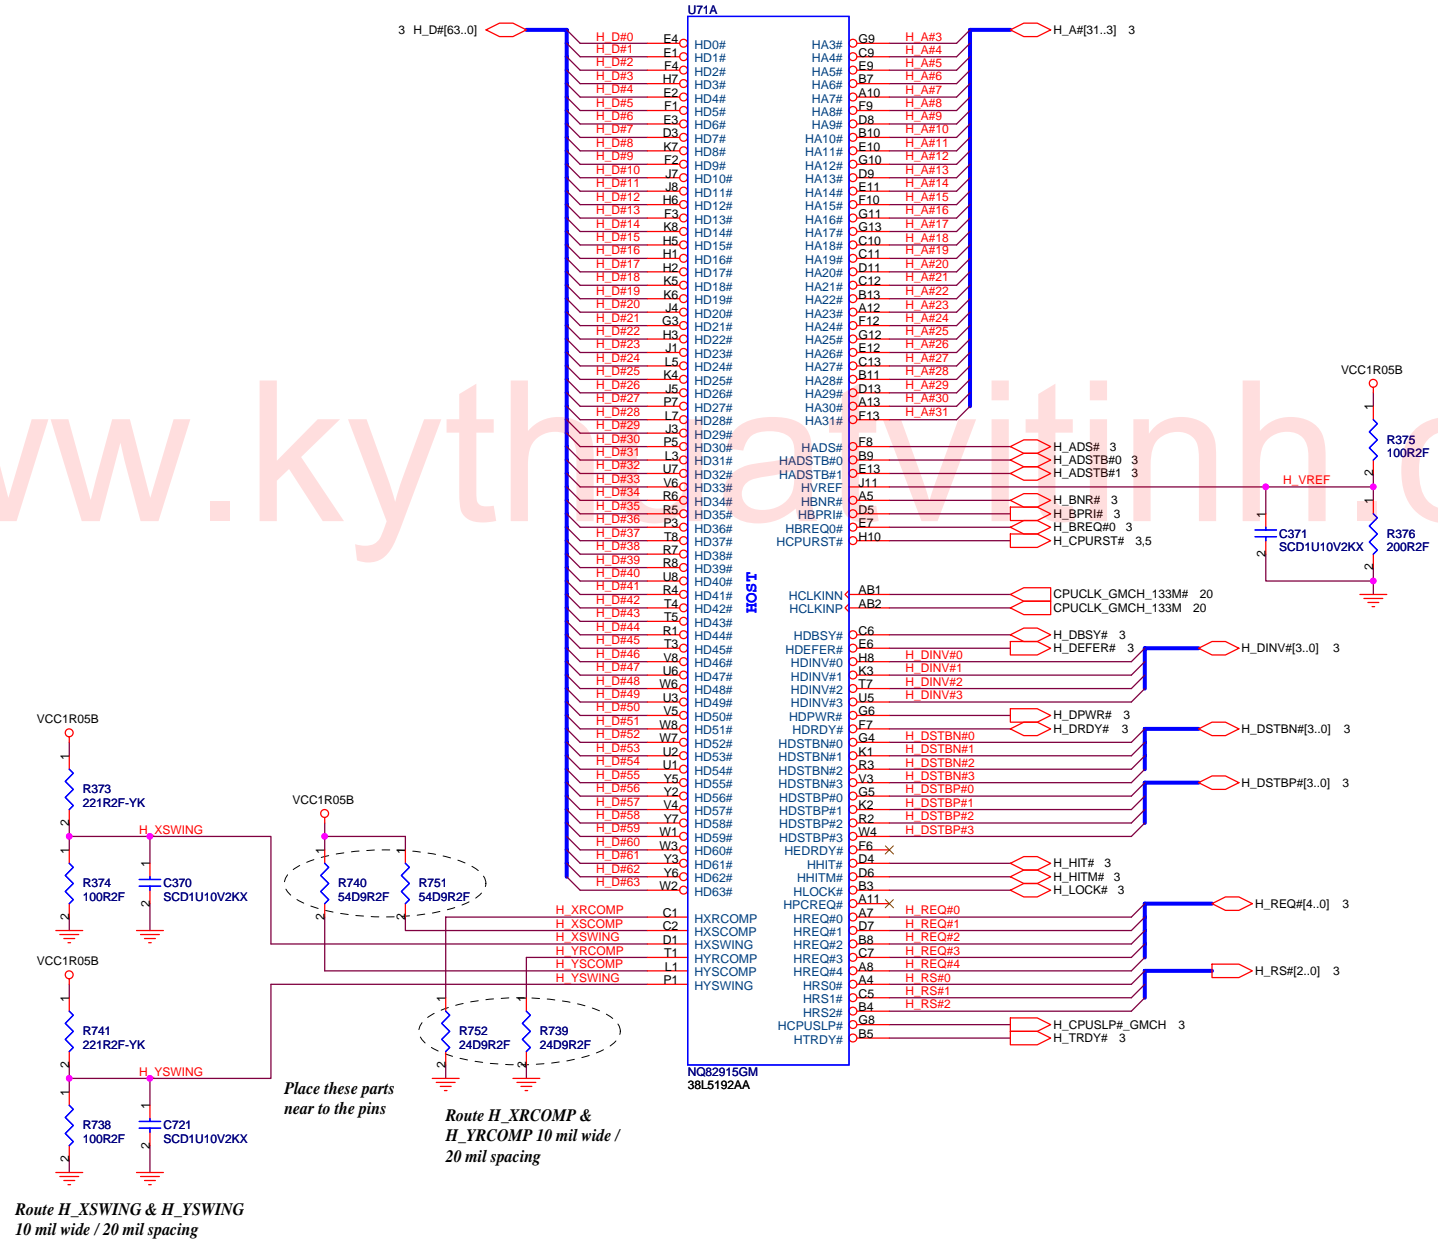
U71A

3 H_D#[63..0]

H_D#0 E4 HD0#
H_D#1 E1 HD1#
H_D#2 F4 HD2#
H_D#3 H7 HD3#
H_D#4 E2 HD4#
H_D#5 F1 HD5#
H_D#6 E3 HD6#
H_D#7 D3 HD7#
H_D#8 K7 HD8#
H_D#9 F2 HD9#
H_D#10 J7 HD10#
H_D#11 J8 HD11#
H_D#12 H6 HD12#
H_D#13 F3 HD13#
H_D#14 K8 HD14#
H_D#15 H5 HD15#
H_D#16 H1 HD16#
H_D#17 H2 HD17#
H_D#18 K5 HD18#
H_D#19 K6 HD19#
H_D#20 J4 HD20#
H_D#21 G3 HD21#
H_D#22 H3 HD22#
H_D#23 J1 HD23#
H_D#24 L5 HD24#
H_D#25 K4 HD25#
H_D#26 J5 HD26#
H_D#27 P7 HD27#
H_D#28 L7 HD28#
H_D#29 J3 HD29#
H_D#30 P5 HD30#
H_D#31 L3 HD31#
H_D#32 U7 HD32#
H_D#33 V6 HD33#
H_D#34 R6 HD34#
H_D#35 R5 HD35#
H_D#36 P3 HD36#
H_D#37 T8 HD37#
H_D#38 R7 HD38#
H_D#39 R8 HD39#
H_D#40 U8 HD40#
H_D#41 R4 HD41#
H_D#42 T4 HD42#
H_D#43 T5 HD43#
H_D#44 R1 HD44#
H_D#45 T3 HD45#
H_D#46 V8 HD46#
H_D#47 U6 HD47#
H_D#48 W6 HD48#
H_D#49 U3 HD49#
H_D#50 V5 HD50#
H_D#51 W8 HD51#
H_D#52 W7 HD52#
H_D#53 U2 HD53#
H_D#54 U1 HD54#
H_D#55 Y5 HD55#
H_D#56 Y2 HD56#
H_D#57 V4 HD57#
H_D#58 Y7 HD58#
H_D#59 W1 HD59#
H_D#60 W3 HD60#
H_D#61 Y3 HD61#
H_D#62 Y6 HD62#
H_D#63 W2 HD63#

HOST

H_A#[31..3] 3

HA3# G9 H_A#3
HA4# C9 H_A#4
HA5# E9 H_A#5
HA6# B7 H_A#6
HA7# A10 H_A#7
HA8# F9 H_A#8
HA9# D8 H_A#9
HA10# B10 H_A#10
HA11# E10 H_A#11
HA12# G10 H_A#12
HA13# D9 H_A#13
HA14# E11 H_A#14
HA15# F10 H_A#15
HA16# G11 H_A#16
HA17# G13 H_A#17
HA18# C10 H_A#18
HA19# C11 H_A#19
HA20# D11 H_A#20
HA21# C12 H_A#21
HA22# B13 H_A#22
HA23# A12 H_A#23
HA24# F12 H_A#24
HA25# G12 H_A#25
HA26# E12 H_A#26
HA27# C13 H_A#27
HA28# B11 H_A#28
HA29# D13 H_A#29
HA30# A13 H_A#30
HA31# F13 H_A#31

HADS# F8 H_ADS# 3
HADSTB#0 B9 H_ADSTB#0 3
HADSTB#1 E13 H_ADSTB#1 3
HVREF J11 H_VREF
HBNR# A5 H_BNR# 3
HBPRI# D5 H_BPRI# 3
HBREQ0# E7 H_BREQ#0 3
HCPURST# H10 H_CPURST# 3,5

HCLKINN AB1 CPUCLK_GMCH_133M# 20
HCLKINP AB2 CPUCLK_GMCH_133M 20

HDBSY# C6 H_DBSY# 3
HDEFER# E6 H_DEFER# 3
HDINV#0 H8 H_DINV#0
HDINV#1 K3 H_DINV#1
HDINV#2 T7 H_DINV#2
HDINV#3 U5 H_DINV#3
H_DINV#[3..0] 3
HDPWR# G6 H_DPWR# 3
HDRDY# F7 H_DRDY# 3
HDSTBN#0 G4 H_DSTBN#0
HDSTBN#1 K1 H_DSTBN#1
HDSTBN#2 R3 H_DSTBN#2
HDSTBN#3 V3 H_DSTBN#3
H_DSTBN#[3..0] 3
HDSTBP#0 G5 H_DSTBP#0
HDSTBP#1 K2 H_DSTBP#1
HDSTBP#2 R2 H_DSTBP#2
HDSTBP#3 W4 H_DSTBP#3
H_DSTBP#[3..0] 3
HEDRDY# F6
HHIT# D4 H_HIT# 3
HHITM# D6 H_HITM# 3
HLOCK# B3 H_LOCK# 3
HPCREQ# A11
HREQ#0 A7 H_REQ#0
HREQ#1 D7 H_REQ#1
HREQ#2 B8 H_REQ#2
HREQ#3 C7 H_REQ#3
HREQ#4 A8 H_REQ#4
H_REQ#[4..0] 3
HRS0# A4 H_RS#0
HRS1# C5 H_RS#1
HRS2# B4 H_RS#2
H_RS#[2..0] 3
HCPUSLP# G8 H_CPUSLP#_GMCH 3
HTRDY# B5 H_TRDY# 3

H_XRCOMP C1 HXRCOMP
H_XSCOMP C2 HXSCOMP
H_XSWING D1 HXSWING
H_YRCOMP T1 HYRCOMP
H_YSCOMP L1 HYSCOMP
H_YSWING P1 HYSWING

NQ82915GM
38L5192AA

VCC1R05B
R375
100R2F
H_VREF
C371
SCD1U10V2KX
R376
200R2F

VCC1R05B
R373
221R2F-YK
H_XSWING
R374
100R2F
C370
SCD1U10V2KX

VCC1R05B
R740
54D9R2F
R751
54D9R2F

VCC1R05B
R741
221R2F-YK
H_YSWING
R738
100R2F
C721
SCD1U10V2KX

R752
24D9R2F
R739
24D9R2F

Place these parts near to the pins

Route H_XRCOMP & H_YRCOMP 10 mil wide / 20 mil spacing

Route H_XSWING & H_YSWING 10 mil wide / 20 mil spacing

www.kythuatvitinh.c